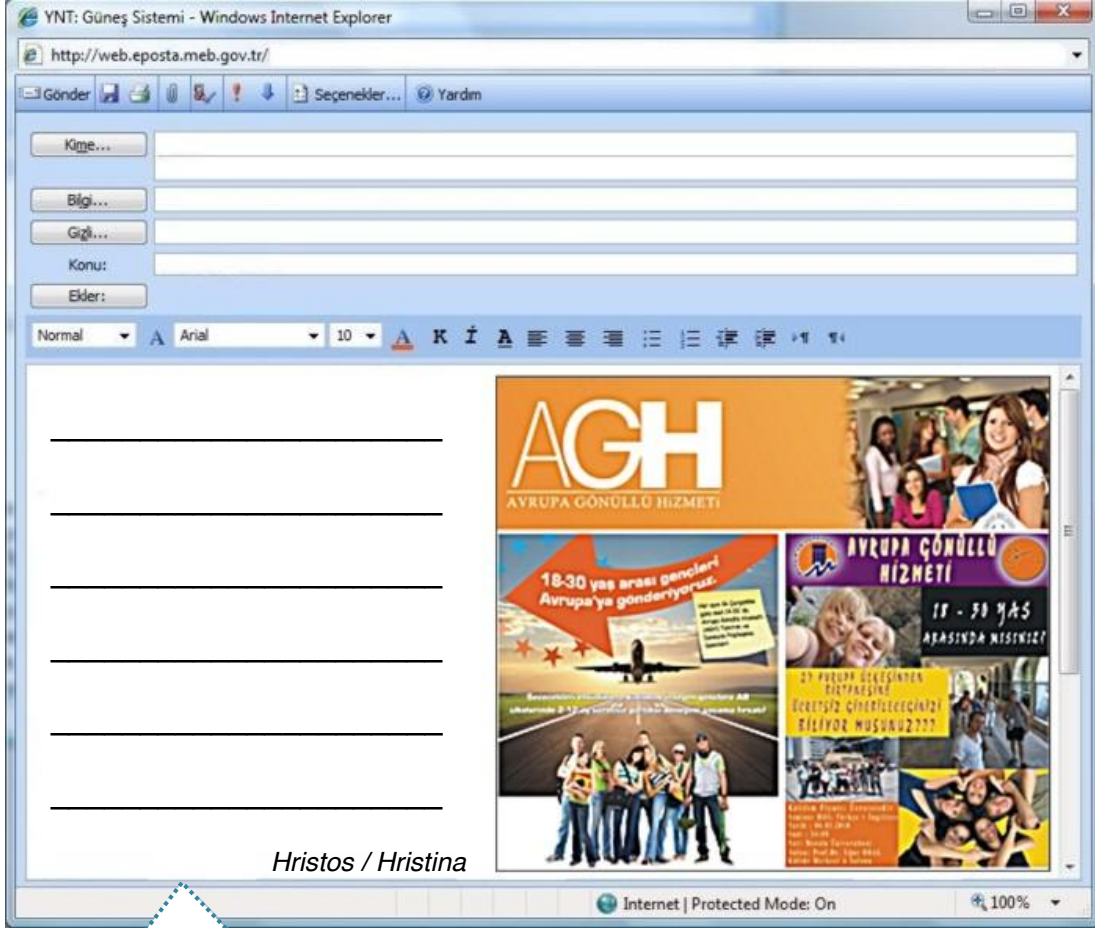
YNT: Güneş Sistemi - Windows Internet Explorer

http://web.eposta.meb.gov.tr/

Gönder | Seçenekler... | Yardım

Kime...

Bilgi...

Gizli...

Konu:

Ekler:

Normal | Arial | 10 | K | İ | A

AGH
AVRUPA GÖNÜLLÜ HİZMETİ

18-30 yaş arası gençleri Avrupa'ya gönderiyoruz.

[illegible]

AVRUPA GÖNÜLLÜ HİZMETİ

18 - 30 YAŞ ARASINDA MISINIZ?

27 AVRUPA ÜLKESİNDEN BİRİSİNE ÜCRETSİZ GİDEBİLECEĞİNİZİ BİLİYOR MUSUNUZ???

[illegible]

Hristos / Hristina

Internet | Protected Mode: On

100%